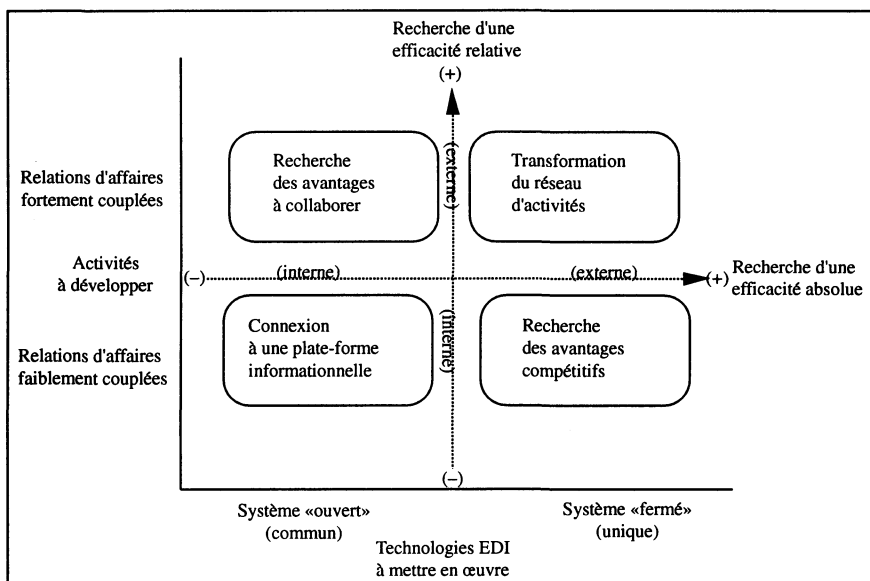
Recherche d'une efficacité relative

(+)

Relations d'affaires fortement couplées

Recherche des avantages à collaborer

(externe)

Transformation du réseau d'activités

Activités à développer

(–)

(interne)

(externe)

(+)

Recherche d'une efficacité absolue

Relations d'affaires faiblement couplées

Connexion à une plate-forme informationnelle

(interne)

Recherche des avantages compétitifs

(–)

Système «ouvert» (commun)

Système «fermé» (unique)

Technologies EDI à mettre en œuvre